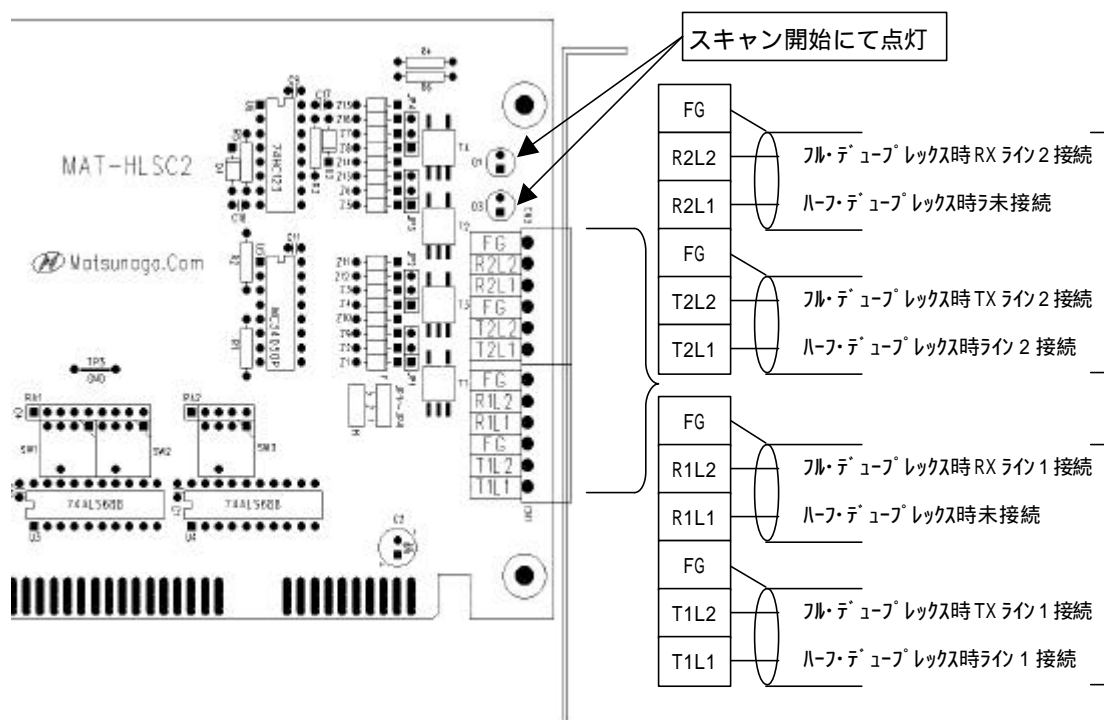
スキャン開始にて点灯

MAT-HLSC2

Matsunaga.Com

74HC123

MC3486P

74ALS688

74ALS688

TP5
GND

RA1

RA2

SW1

SW2

SW3

U3

U4

T1

T2

T3

T4

D1

D2

CN1

FG
R2L2
R2L1
FG
T2L2
T2L1
FG
R1L2
R1L1
FG
T1L2
T1L1

| FG |
|---|
| R2L2 |
| R2L1 |
| FG |
| T2L2 |
| T2L1 |

フル・デューブレックス時 RX ライン 2 接続
ハーフ・デューブレックス時ラ未接続
フル・デューブレックス時 TX ライン 2 接続
ハーフ・デューブレックス時ライン 2 接続

| FG |
|---|
| R1L2 |
| R1L1 |
| FG |
| T1L2 |
| T1L1 |

フル・デューブレックス時 RX ライン 1 接続
ハーフ・デューブレックス時未接続
フル・デューブレックス時 TX ライン 1 接続
ハーフ・デューブレックス時ライン 1 接続